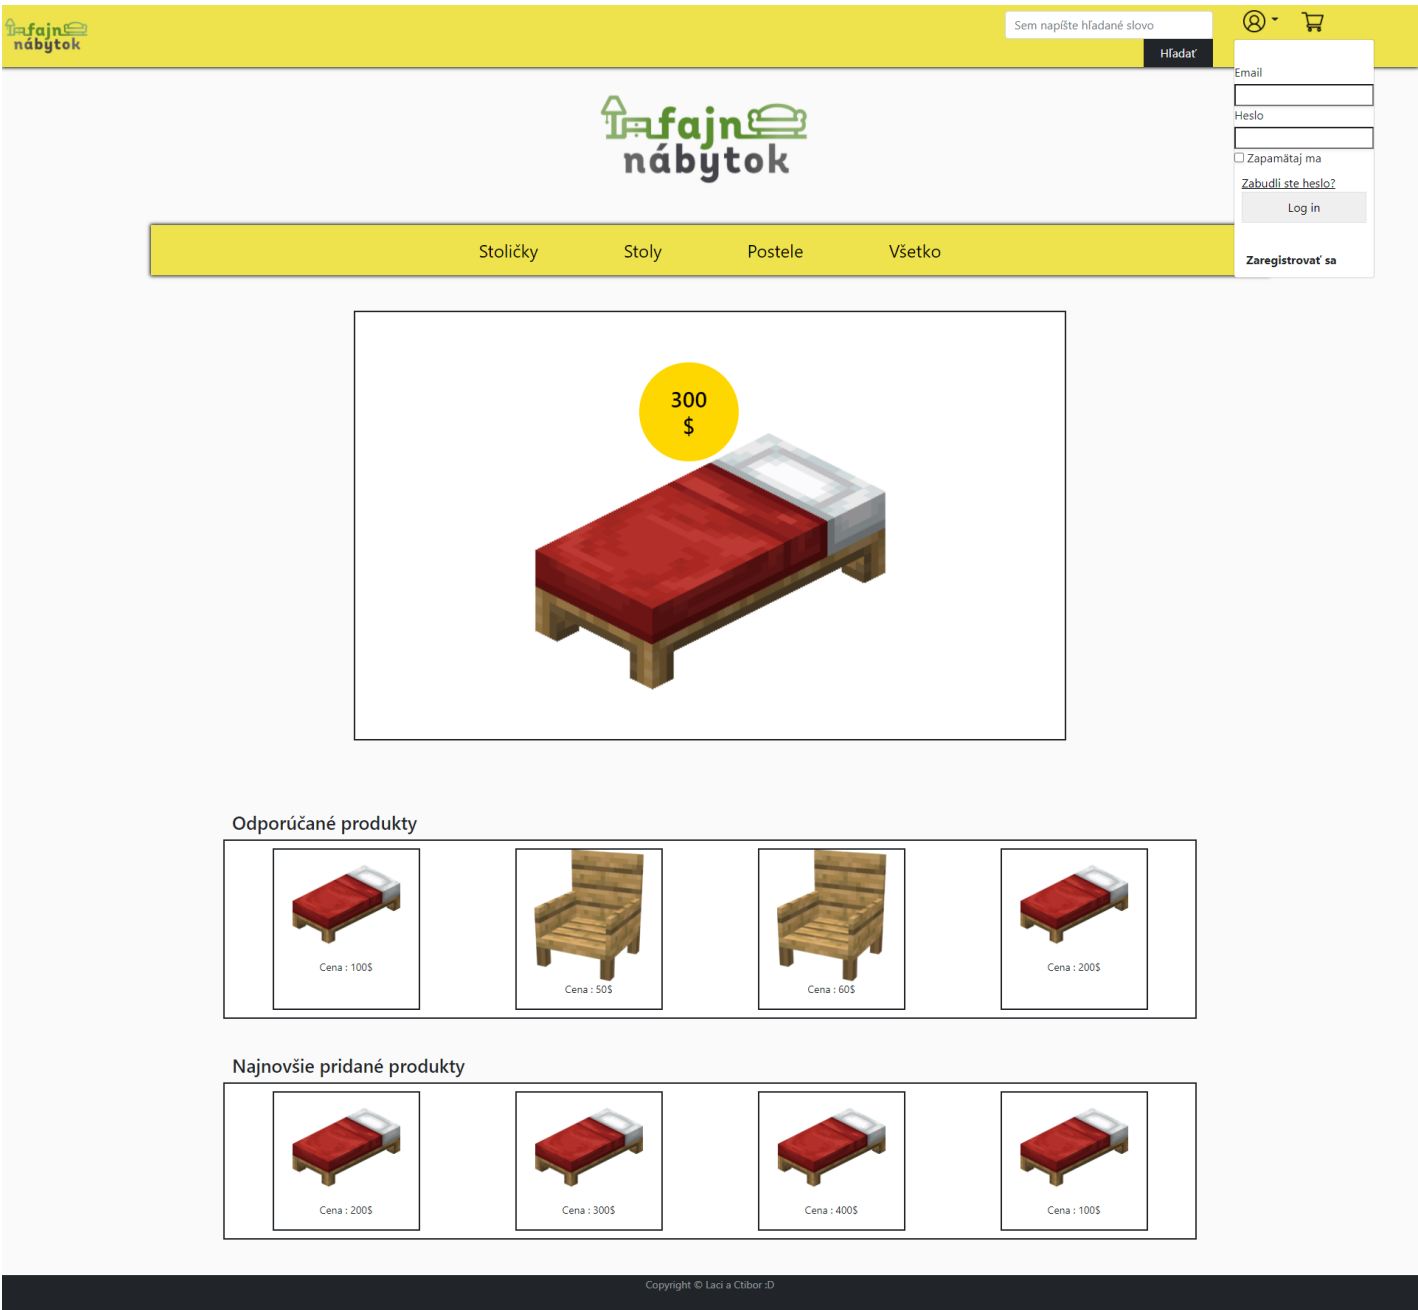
fajn nábytok

Sem napíšte hľadané slovo

Hľadať

Email

Heslo

Zapamätaj ma

Zabudli ste heslo?

Log in

Zaregistrovať sa

fajn nábytok

Stoličky Stoly Postele Všetko

300 $

Odporúčané produkty

Cena : 100$

Cena : 50$

Cena : 60$

Cena : 200$

Najnovšie pridané produkty

Cena : 200$

Cena : 300$

Cena : 400$

Cena : 100$

Copyright © Laci a Ctibor :D